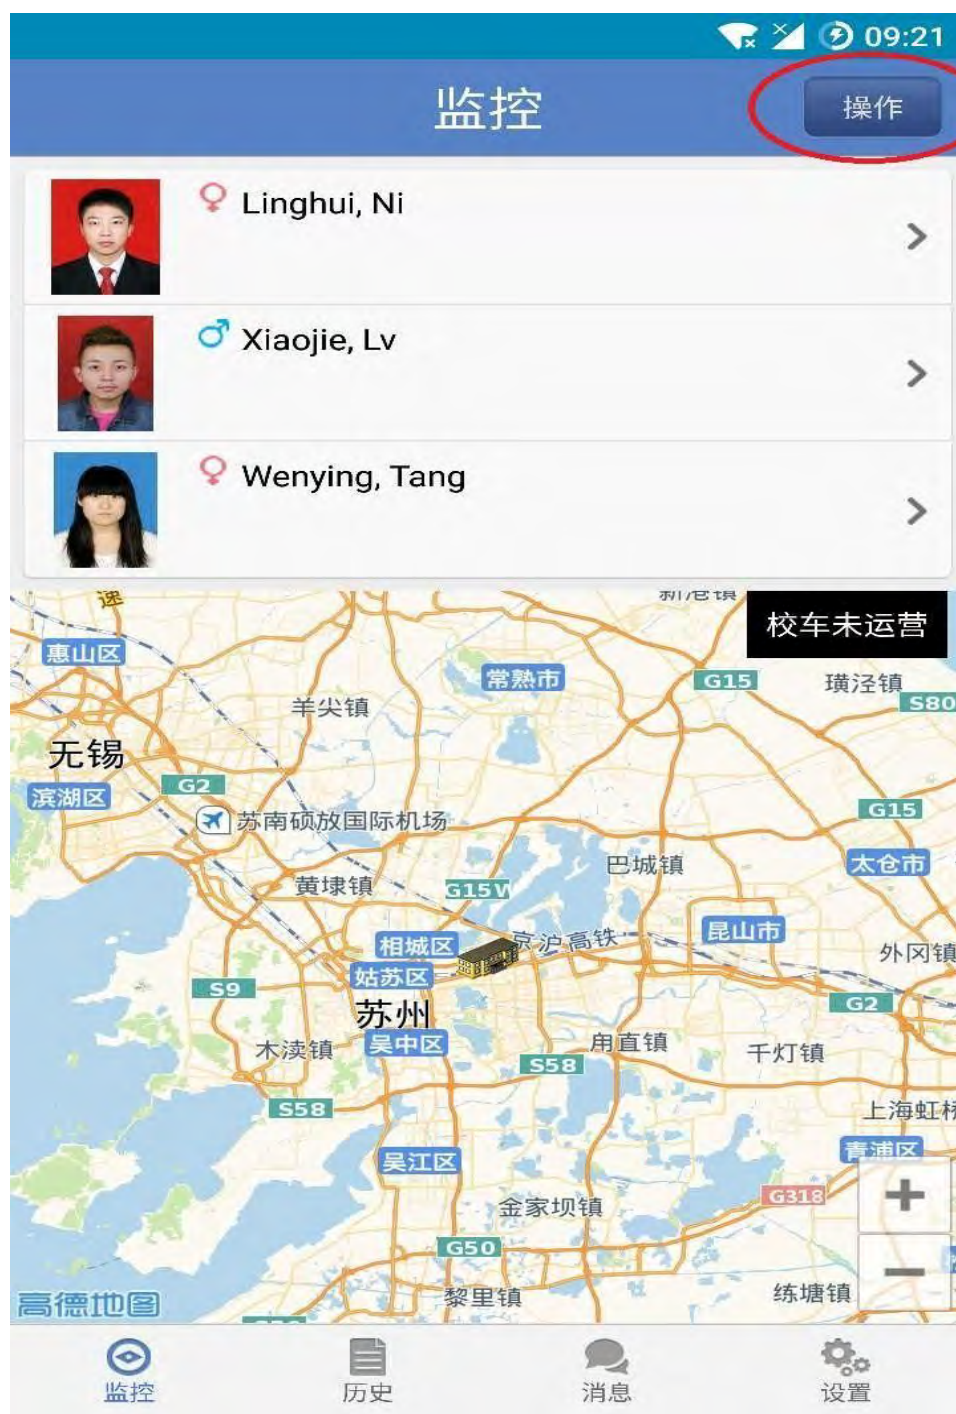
09:21

监控

操作

Linghui, Ni

Xiaojie, Lv

Wenying, Tang

校车未运营

惠山区
常熟市
G15
璜泾镇
S80
羊尖镇
无锡
G2
滨湖区
苏南硕放国际机场
G15
巴城镇
太仓市
黄埭镇
G15W
昆山市
相城区
京沪高铁
外冈镇
姑苏区
S9
苏州
G2
木渎镇
吴中区
甪直镇
千灯镇
S58
S58
上海虹桥
吴江区
青浦区
G318
金家坝镇
G50
黎里镇
练塘镇
高德地图

+
−

监控
历史
消息
设置